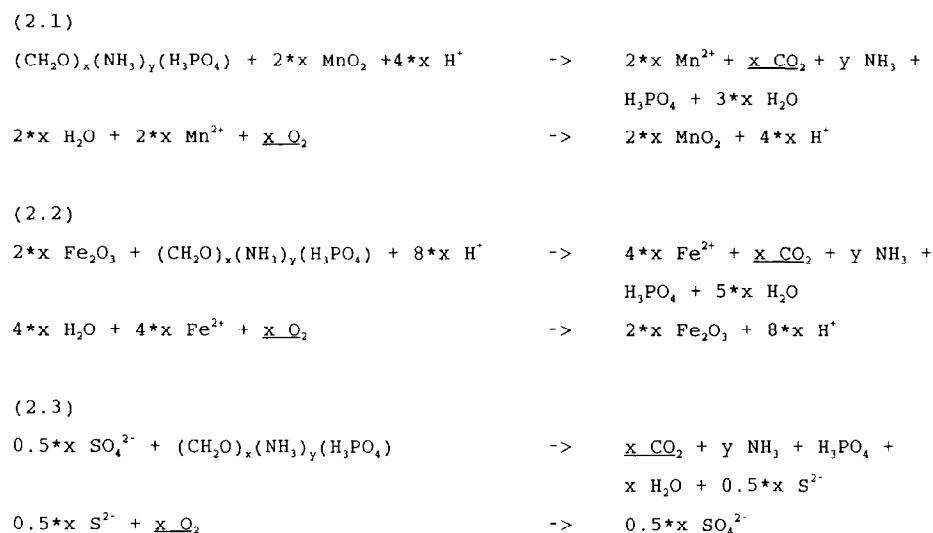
(2.1)

$(CH_2O)_x(NH_3)_y(H_3PO_4)$ + 2*x $MnO_2$ +4*x $H^+$ -> 2*x $Mn^{2+}$ + $\underline{x\ CO_2}$ + y $NH_3$ + $H_3PO_4$ + 3*x $H_2O$

2*x $H_2O$ + 2*x $Mn^{2+}$ + $\underline{x\ O_2}$ -> 2*x $MnO_2$ + 4*x $H^+$

(2.2)

2*x $Fe_2O_3$ + $(CH_2O)_x(NH_3)_y(H_3PO_4)$ + 8*x $H^+$ -> 4*x $Fe^{2+}$ + $\underline{x\ CO_2}$ + y $NH_3$ + $H_3PO_4$ + 5*x $H_2O$

4*x $H_2O$ + 4*x $Fe^{2+}$ + $\underline{x\ O_2}$ -> 2*x $Fe_2O_3$ + 8*x $H^+$

(2.3)

0.5*x $SO_4^{2-}$ + $(CH_2O)_x(NH_3)_y(H_3PO_4)$ -> $\underline{x\ CO_2}$ + y $NH_3$ + $H_3PO_4$ + x $H_2O$ + 0.5*x $S^{2-}$

0.5*x $S^{2-}$ + $\underline{x\ O_2}$ -> 0.5*x $SO_4^{2-}$